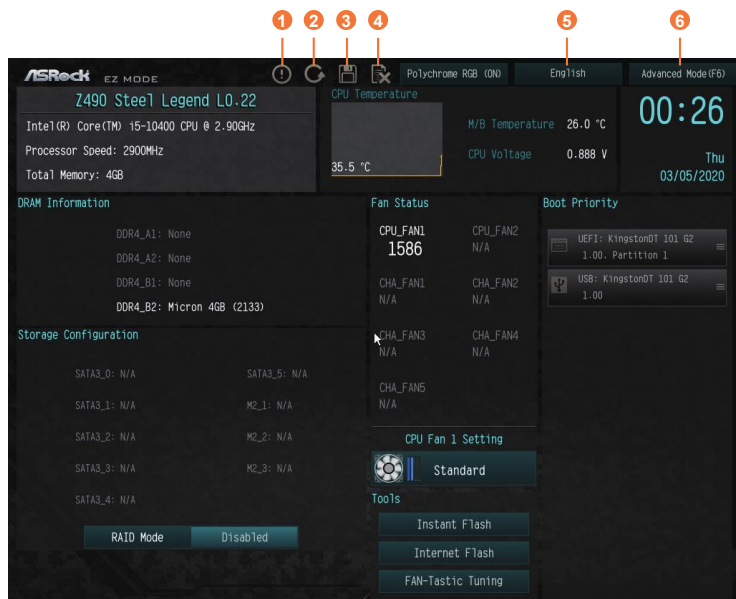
1 2 3 4 5 6

ASRock EZ MODE

Polychrome RGB (ON)

English

Advanced Mode(F6)

Z490 Steel Legend L0.22

Intel(R) Core(TM) i5-10400 CPU @ 2.90GHz

Processor Speed: 2900MHz

Total Memory: 4GB

CPU Temperature

35.5 °C

M/B Temperature 26.0 °C

CPU Voltage 0.888 V

00:26

Thu
03/05/2020

DRAM Information

DDR4_A1: None

DDR4_A2: None

DDR4_B1: None

DDR4_B2: Micron 4GB (2133)

Storage Configuration

SATA3_0: N/A

SATA3_5: N/A

SATA3_1: N/A

M2_1: N/A

SATA3_2: N/A

M2_2: N/A

SATA3_3: N/A

M2_3: N/A

SATA3_4: N/A

RAID Mode Disabled

Fan Status

CPU_FAN1
1586

CPU_FAN2
N/A

CHA_FAN1
N/A

CHA_FAN2
N/A

CHA_FAN3
N/A

CHA_FAN4
N/A

CHA_FAN5
N/A

CPU Fan 1 Setting

Standard

Tools

Instant Flash

Internet Flash

FAN-Tastic Tuning

Boot Priority

UEFI: KingstonDT 101 G2 1.00, Partition 1

USB: KingstonDT 101 G2 1.00